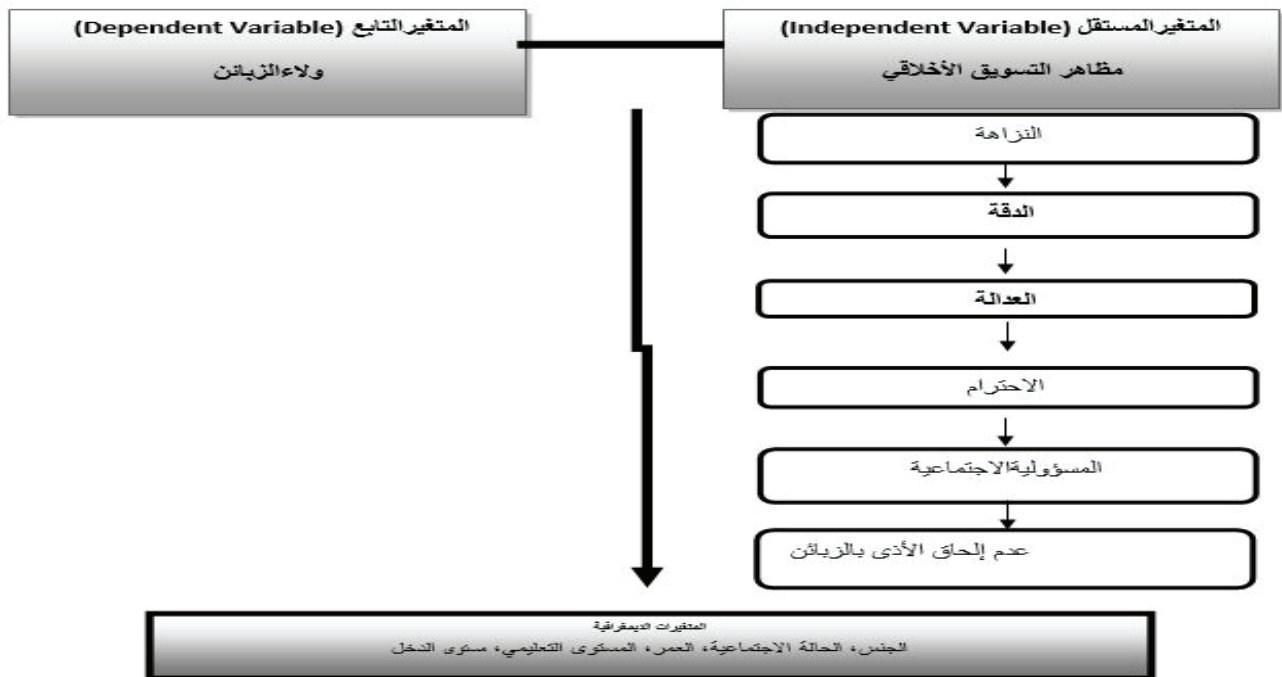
المتغيرالمستقل (Independent Variable)
مظاهر التسويق الأخلاقي

المتغيرالتابع (Dependent Variable)
ولاءالزبائن

النزاهة

الدقة

العدالة

الاحترام

المسؤوليةالاجتماعية

عدم إلحاق الأذى بالزبائن

المتغيرات الديمغرافية
الجنس، الحالة الاجتماعية، العمر، المستوى التعليمي، مستوى الدخل